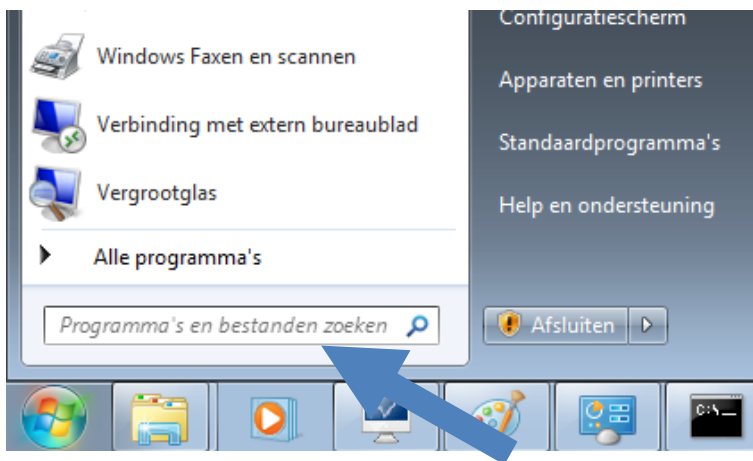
Windows Faxen en scannen

Verbinding met extern bureaublad

Vergrootglas

Alle programma's

Programma's en bestanden zoeken

Configuratiescherm

Apparaten en printers

Standaardprogramma's

Help en ondersteuning

Afsluiten

C:\_